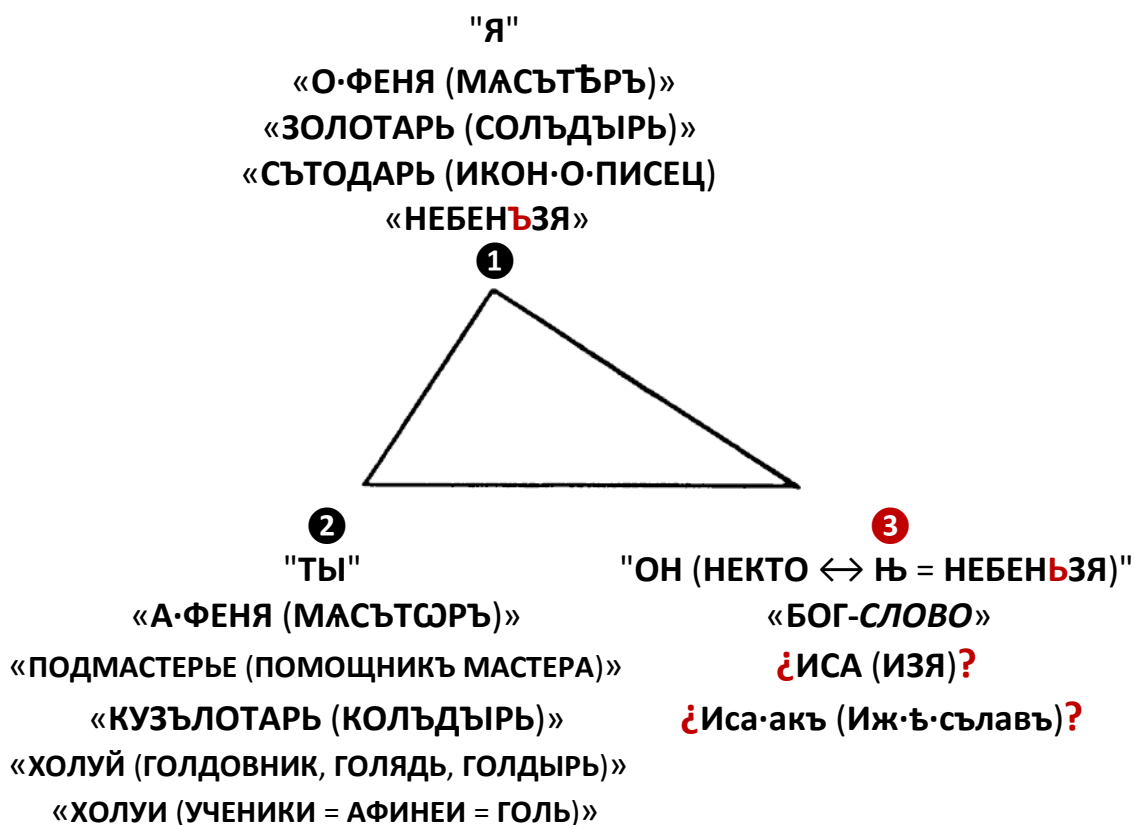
"Я"
«О·ФЕНЯ (МѦСЪТѢ̆РЪ)»
«ЗОЛОТАРЬ (СОЛЪДЫРЬ)»
«СЪТОДАРЬ (ИКОН·О·ПИСЕЦ)
«НЕБЕНЪЗЯ»

1

2
"ТЫ"
«А·ФЕНЯ (МѦСЪТѠРЪ)»
«ПОДМАСТЕРЬЕ (ПОМОЩНИКЪ МАСТЕРА)»
«КУЗЪЛОТАРЬ (КОЛЪДЫРЬ)»
«ХОЛУЙ (ГОЛДОВНИК, ГОЛЯДЬ, ГОЛДЫРЬ)»
«ХОЛУИ (УЧЕНИКИ = АФИНЕИ = ГОЛЬ)»

3
"ОН (НЕКТО $\leftrightarrow$ Њ = НЕБЕНЬЗЯ)"
«БОГ-СЛОВО»
¿ИСА (ИЗЯ)?
¿Иса·акъ (Иж·ѣ·сълавъ)?